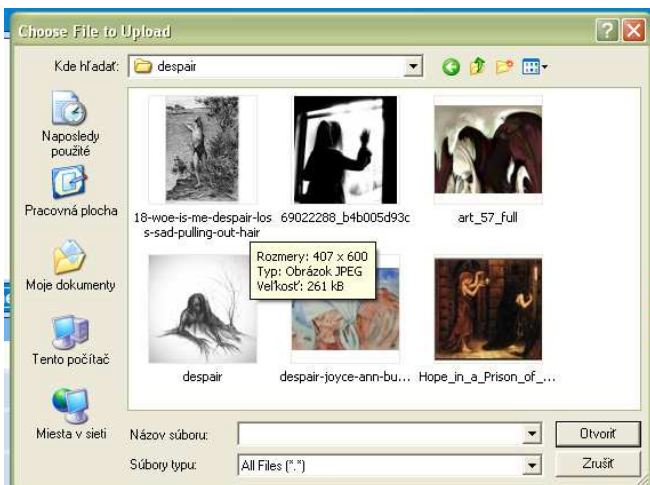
Choose File to Upload

Kde hľadať: despair

Naposledy použité

Pracovná plocha

Moje dokumenty

Tento počítač

Miesta v sieti

18-woe-is-me-despair-loss-sad-pulling-out-hair

69022288_b4b005d93c

art_57_full

Rozmery: 407 x 600
Typ: Obrázok JPEG
Veľkosť: 261 kB

despair

despair-joyce-ann-bu...

Hope_in_a_Prison_of_...

Názov súboru:

Súbory typu: All Files (*.*)

Otvoriť

Zrušiť